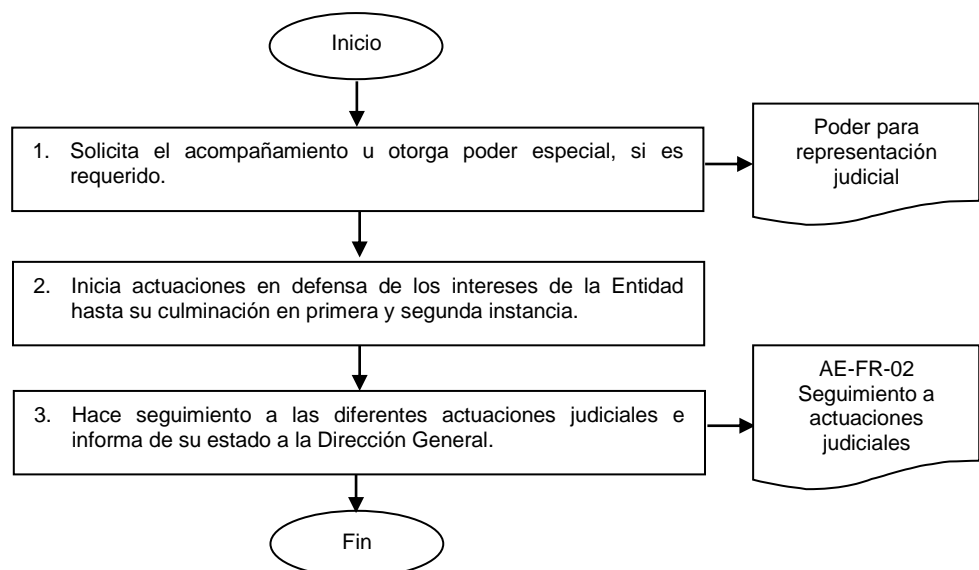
Inicio

1. Solicita el acompañamiento u otorga poder especial, si es requerido.

Poder para representación judicial

2. Inicia actuaciones en defensa de los intereses de la Entidad hasta su culminación en primera y segunda instancia.

3. Hace seguimiento a las diferentes actuaciones judiciales e informa de su estado a la Dirección General.

AE-FR-02 Seguimiento a actuaciones judiciales

Fin